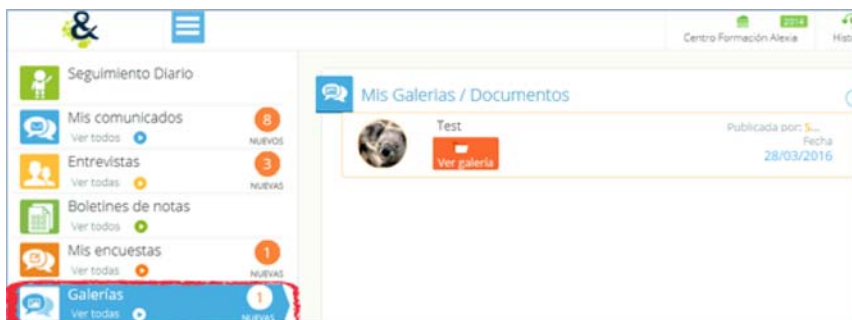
&

2014
Centro Formación Alexia
Hist

Seguimiento Diario

Mis comunicados
Ver todos
8
NUEVOS

Entrevistas
Ver todas
3
NUEVAS

Boletines de notas
Ver todos

Mis encuestas
Ver todas
1
NUEVAS

Galerías
Ver todas
1
NUEVAS

Mis Galerías / Documentos

Test
Ver galería

Publicada por: S...
Fecha
28/03/2016